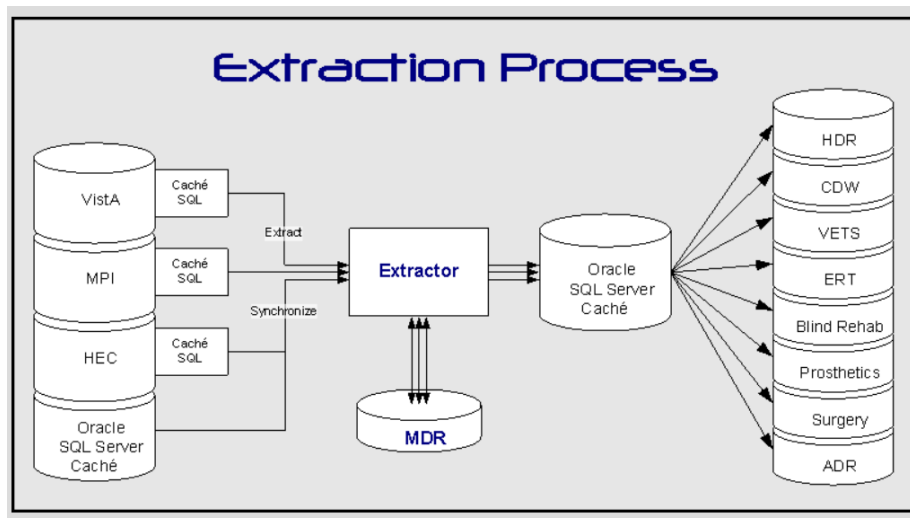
Extraction Process

VistA

Caché SQL

MPI

Caché SQL

HEC

Caché SQL

Oracle SQL Server Caché

Extract

Synchronize

Extractor

MDR

Oracle SQL Server Caché

HDR

CDW

VETS

ERT

Blind Rehab

Prosthetics

Surgery

ADR